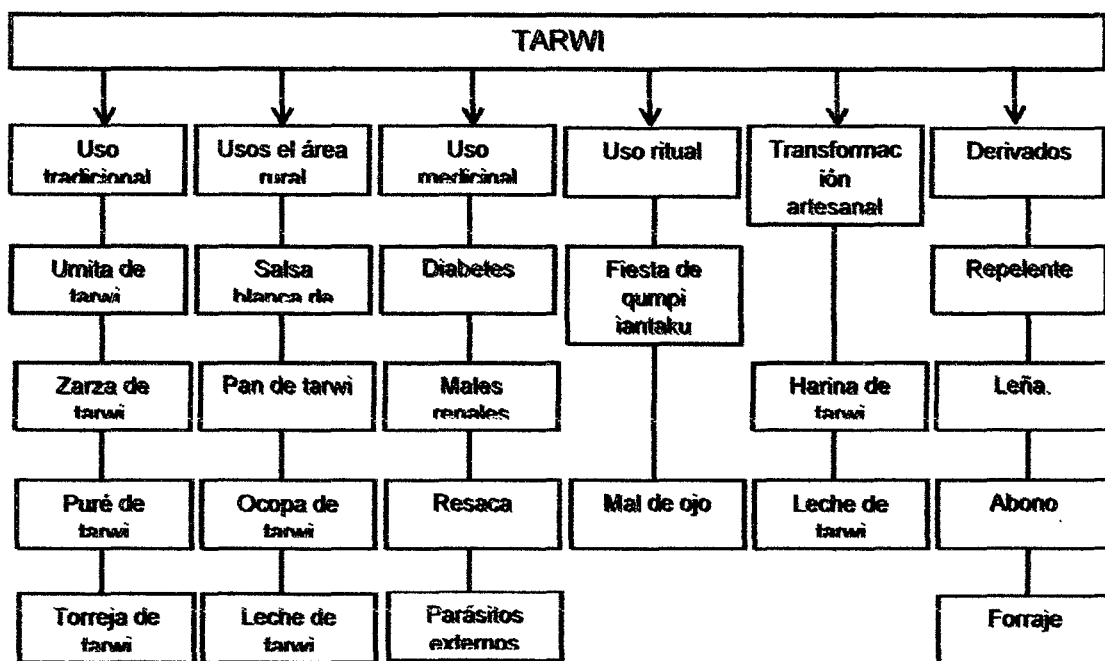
TARWI

Uso tradicional

Umita de tarwi

Zarza de tarwi

Puré de tarwi

Torreja de tarwi

Usos el área rural

Salsa blanca de

Pan de tarwi

Ocopa de tarwi

Leche de tarwi

Uso medicinal

Diabetes

Males renales

Resaca

Parásitos externos

Uso ritual

Fiesta de qumpi iantaku

Mal de ojo

Transformac ión artesanal

Harina de tarwi

Leche de tarwi

Derivados

Repelente

Leña.

Abono

Forraje